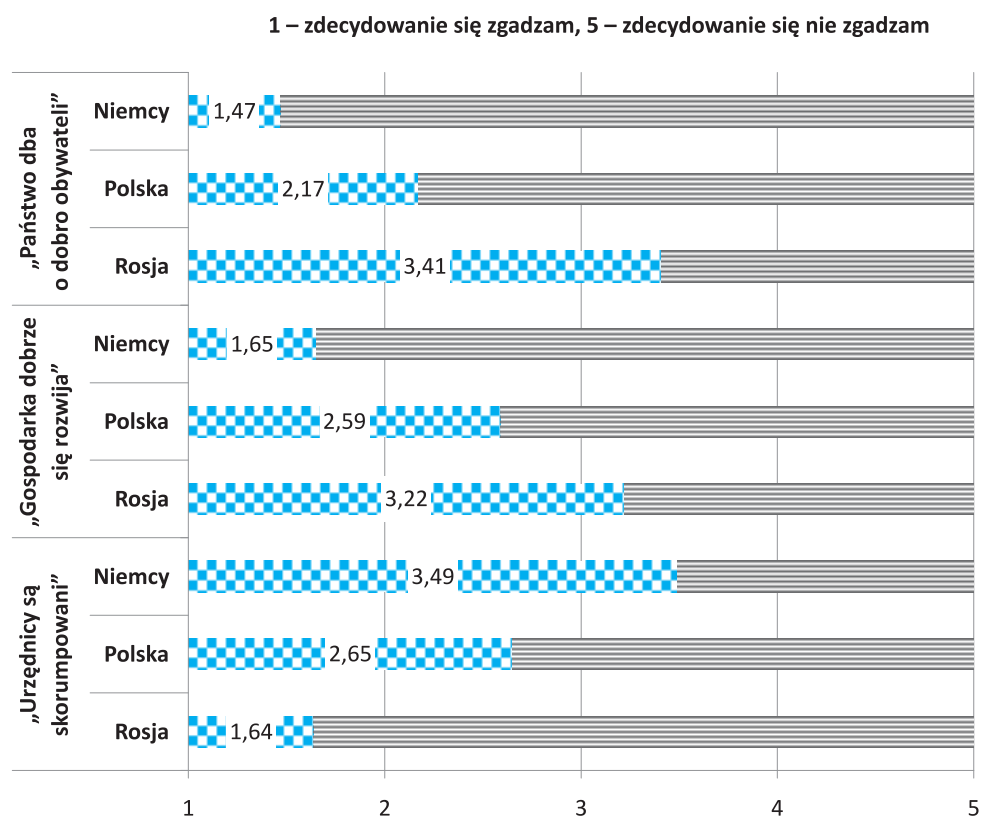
1 – zdecydowanie się zgadzam, 5 – zdecydowanie się nie zgadzam

„Państwo dba o dobro obywateli”

Niemcy 1,47

Polska 2,17

Rosja 3,41

„Gospodarka dobrze się rozwija”

Niemcy 1,65

Polska 2,59

Rosja 3,22

„Urzędnicy są skorumpowani”

Niemcy 3,49

Polska 2,65

Rosja 1,64

1 2 3 4 5